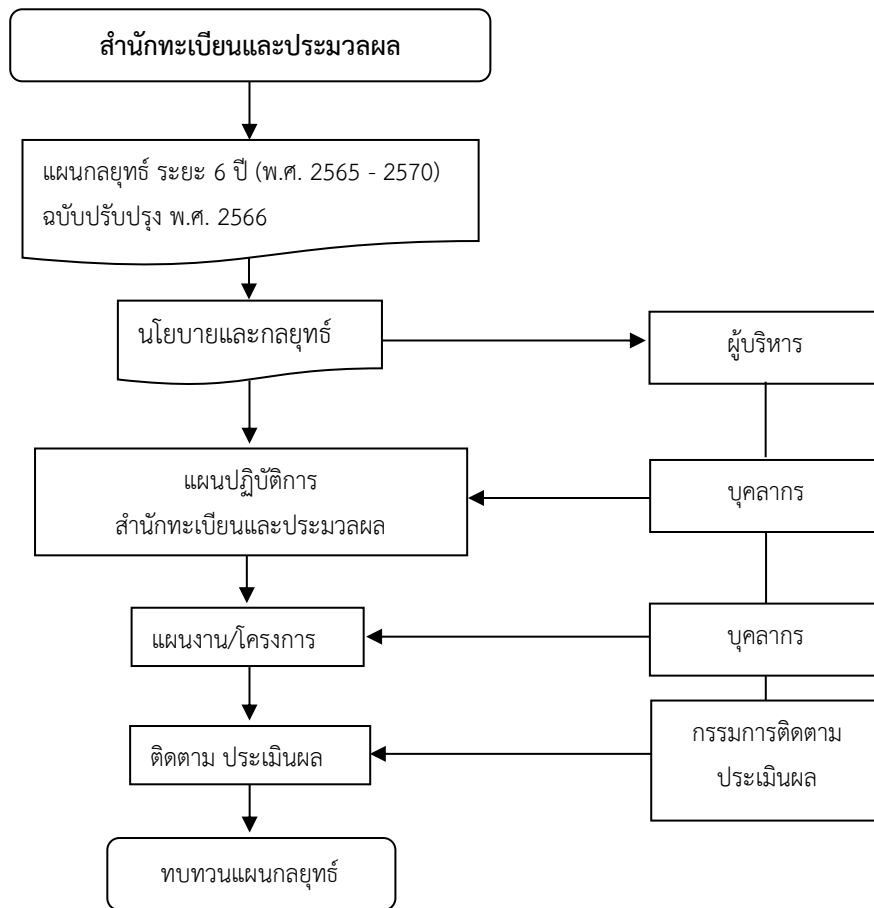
สำนักทะเบียนและประมวลผล

แผนกลยุทธ์ ระยะ 6 ปี (พ.ศ. 2565 - 2570) ฉบับปรับปรุง พ.ศ. 2566

นโยบายและกลยุทธ์

ผู้บริหาร

แผนปฏิบัติการ
สำนักทะเบียนและประมวลผล

บุคลากร

แผนงาน/โครงการ

บุคลากร

ติดตาม ประเมินผล

กรรมการติดตาม
ประเมินผล

ทบทวนแผนกลยุทธ์